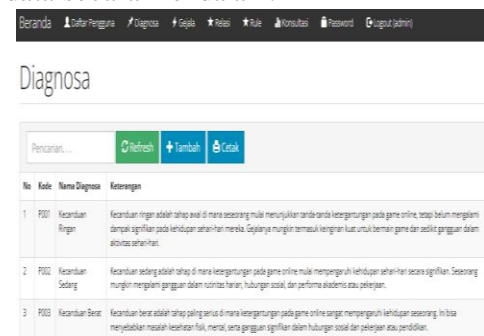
Beranda Daftar Pengguna Diagnosa Gejala Relasi Rule Konsultasi Password Logout (admin)

Diagnosa

Pencarian... Refresh Tambah Cetak

| No | Kode | Nama Diagnosa | Keterangan |
|---|---|---|---|
| 1 | P001 | Kecanduan Ringan | Kecanduan ringan adalah tahap awal di mana seseorang mulai menunjukkan tanda-tanda ketergantungan pada game online, tetapi belum mengalami dampak signifikan pada kehidupan sehari-hari mereka. Gejalanya mungkin termasuk keinginan kuat untuk bermain game dan sedikit gangguan dalam aktivitas sehari-hari. |
| 2 | P002 | Kecanduan Sedang | Kecanduan sedang adalah tahap di mana ketergantungan pada game online mulai mempengaruhi kehidupan sehari-hari secara signifikan. Seseorang mungkin mengalami gangguan dalam rutinitas harian, hubungan sosial, dan performa akademis atau pekerjaan. |
| 3 | P003 | Kecanduan Berat | Kecanduan berat adalah tahap paling serius di mana ketergantungan pada game online sangat mempengaruhi kehidupan seseorang. Ini bisa menyebabkan masalah kesehatan fisik, mental, serta gangguan signifikan dalam hubungan sosial dan pekerjaan atau pendidikan. |